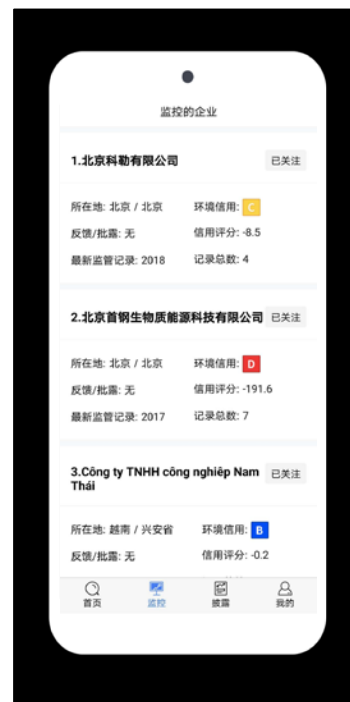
监控的企业

1.北京科勒有限公司
已关注

所在地: 北京 / 北京
环境信用: C
反馈/批露: 无
信用评分: -8.5
最新监管记录: 2018
记录总数: 4

2.北京首钢生物质能源科技有限公司
已关注

所在地: 北京 / 北京
环境信用: D
反馈/批露: 无
信用评分: -191.6
最新监管记录: 2017
记录总数: 7

3.Công ty TNHH công nghiêp Nam Thái
已关注

所在地: 越南 / 兴安省
环境信用: B
反馈/批露: 无
信用评分: -0.2

首页
监控
披露
我的